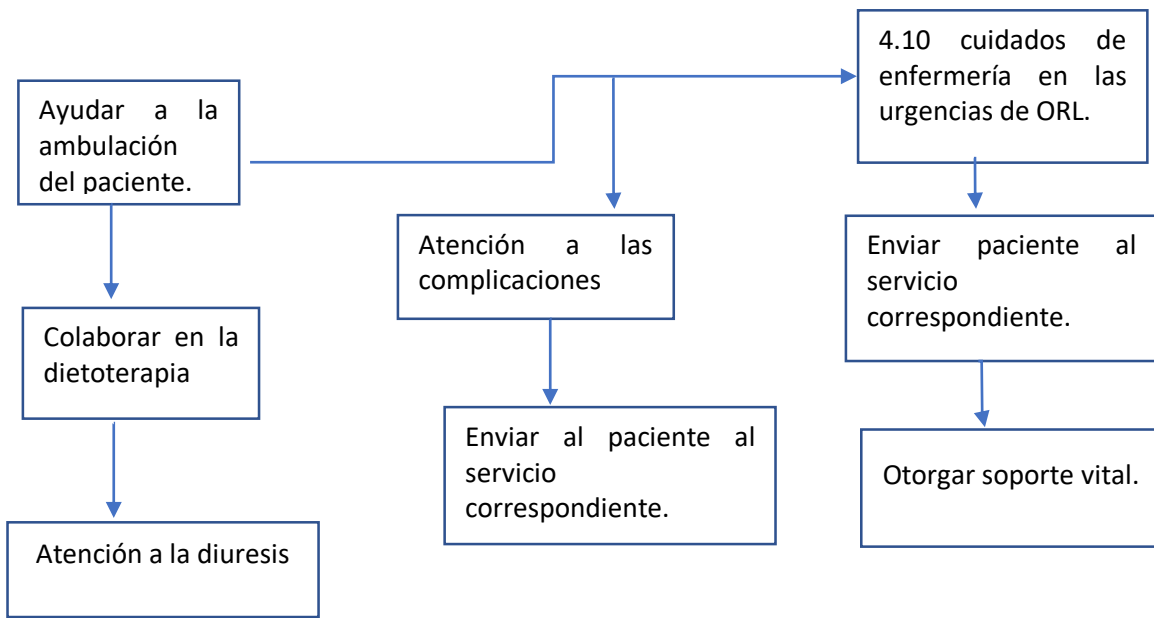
Ayudar a la ambulación del paciente.

Colaborar en la dietoterapia

Atención a la diuresis

Atención a las complicaciones

Enviar al paciente al servicio correspondiente.

4.10 cuidados de enfermería en las urgencias de ORL.

Enviar paciente al servicio correspondiente.

Otorgar soporte vital.